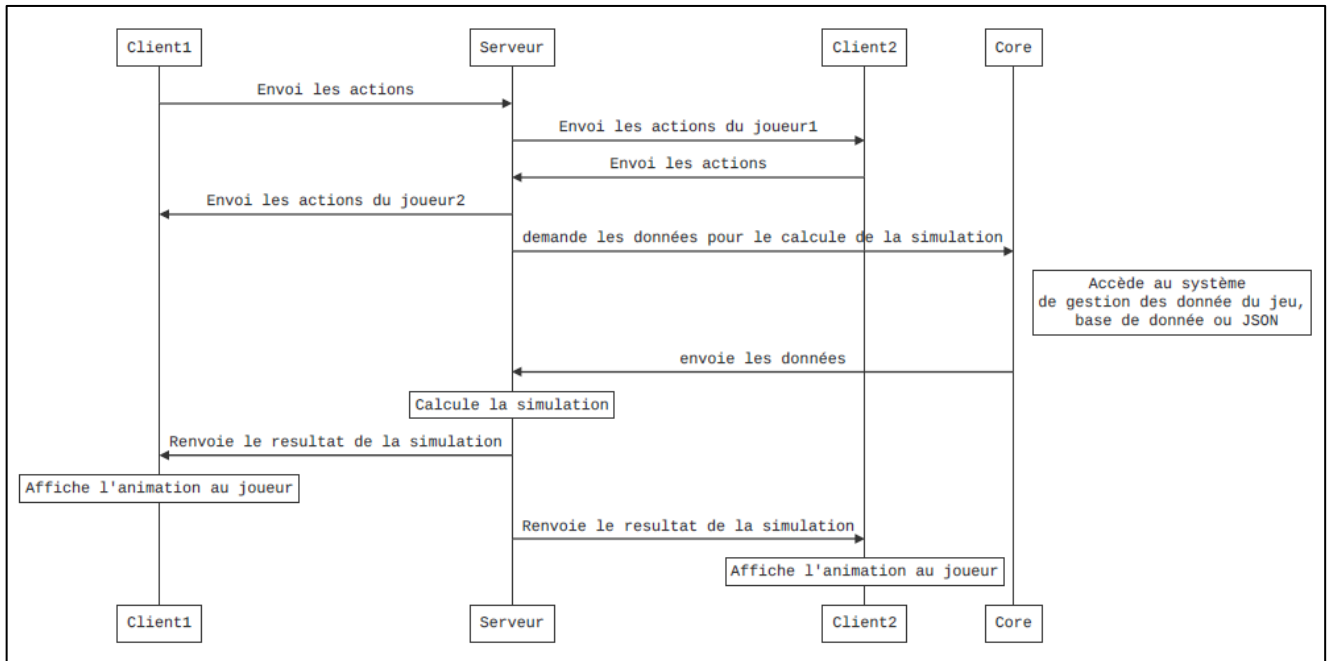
Client1

Serveur

Client2

Core

Envoi les actions

Envoi les actions du joueur1

Envoi les actions

Envoi les actions du joueur2

demande les données pour le calcule de la simulation

Accède au système de gestion des donnée du jeu, base de donnée ou JSON

envoie les données

Calcule la simulation

Renvoie le resultat de la simulation

Affiche l'animation au joueur

Renvoie le resultat de la simulation

Affiche l'animation au joueur

Client1

Serveur

Client2

Core